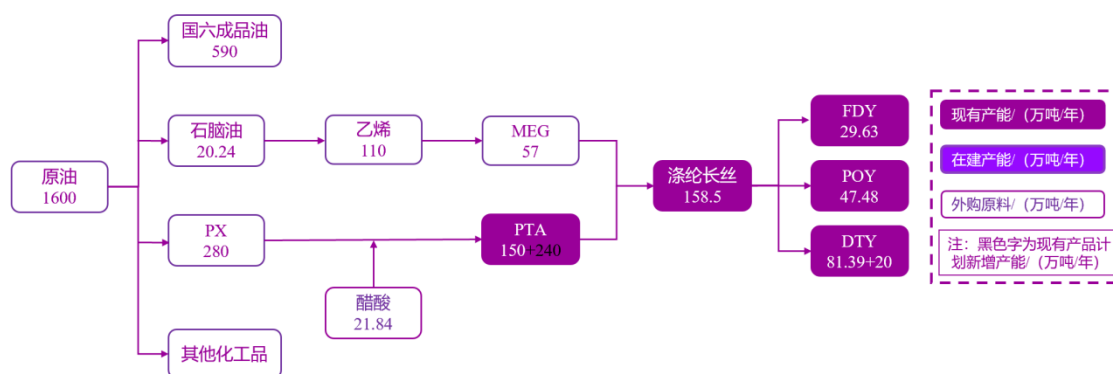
国六成品油
590

石脑油
20.24

乙烯
110

MEG
57

原油
1600

PX
280

PTA
150+240

涤纶长丝
158.5

醋酸
21.84

其他化工品

FDY
29.63

POY
47.48

DTY
81.39+20

现有产能/（万吨/年）

在建产能/（万吨/年）

外购原料/（万吨/年）

注：黑色字为现有产品计划新增产能/（万吨/年）